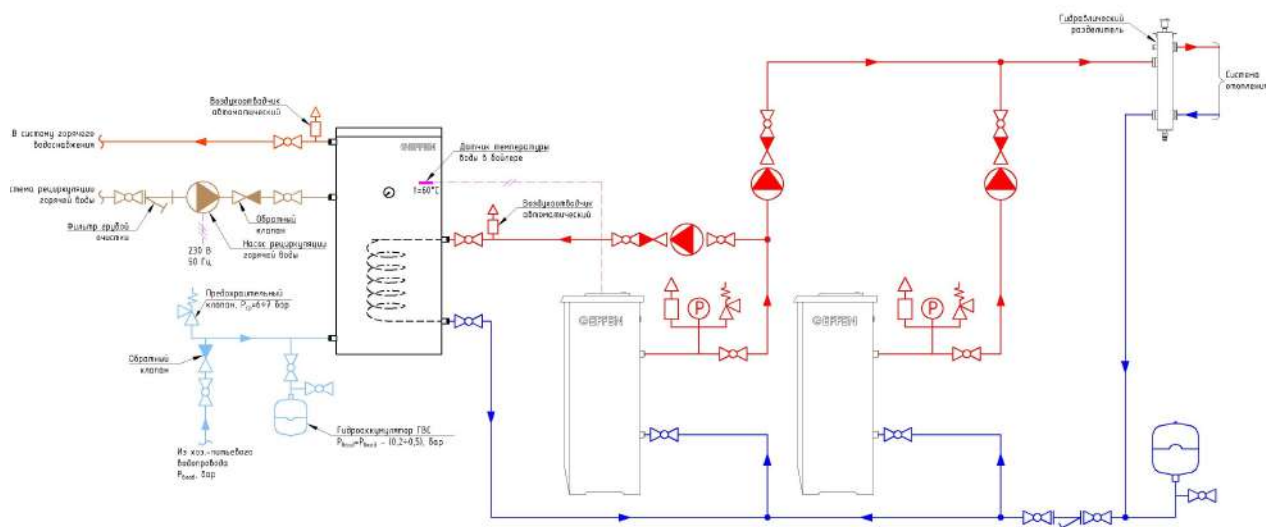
Гидравлический разделитель

Система отопления

Воздухоотводчик автоматический

В систему горячего водоснабжения

GEFFEN

Датчик температуры воды в бойлере

t=60°C

схема рециркуляции горячей воды

Фильтр грубой очистки

Обратный клапан

Насос рециркуляции горячей воды

230 В 50 Гц

Воздухоотводчик автоматический

Предохранительный клапан, $P_{ср}$=6÷7 бар

Обратный клапан

Из хоз.-питьевого водопровода $P_{вод}$, бар

Гидроаккумулятор ГВС $P_{возд}=P_{вод}-(0,2÷0,5)$, бар

GEFFEN

GEFFEN

P

P